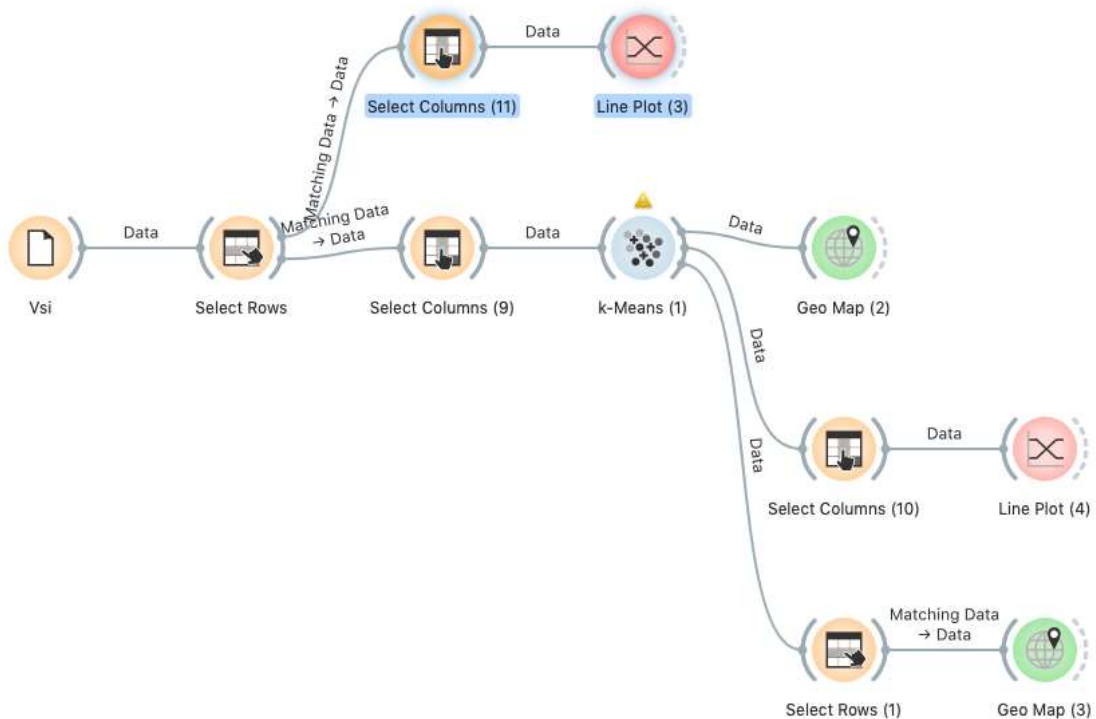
Data

Matching Data → Data

Select Columns (11)

Line Plot (3)

Data

Matching Data → Data

Data

Data

Vsi

Select Rows

Select Columns (9)

k-Means (1)

Geo Map (2)

Data

Data

Data

Select Columns (10)

Line Plot (4)

Matching Data → Data

Select Rows (1)

Geo Map (3)